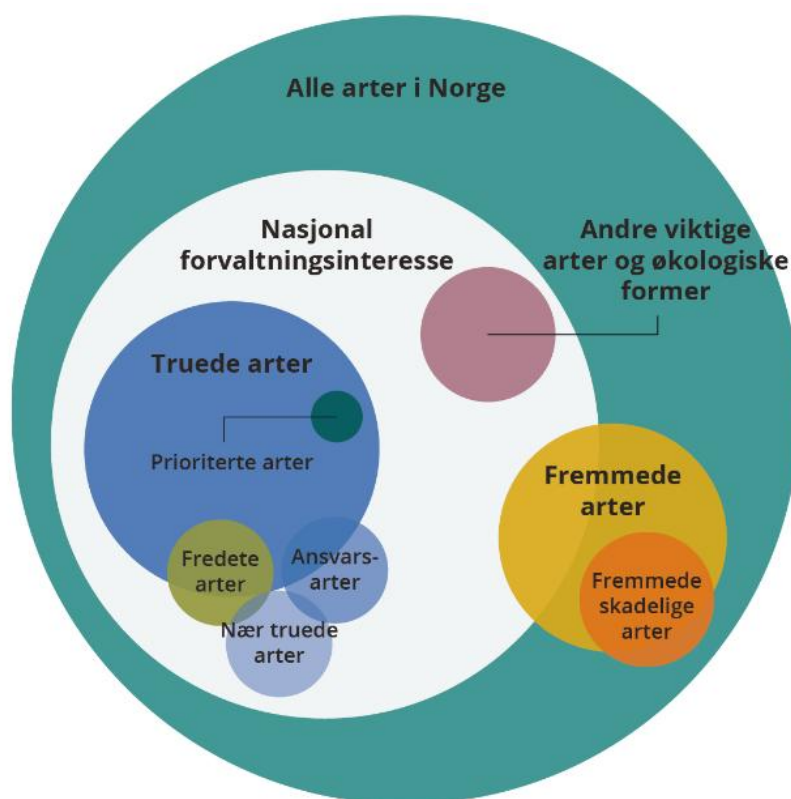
Alle arter i Norge

Nasjonal forvaltningsinteresse

Andre viktige arter og økologiske former

Truede arter

Prioriterte arter

Fredete arter

Ansvars-arter

Nær truede arter

Fremmede arter

Fremmede skadelige arter